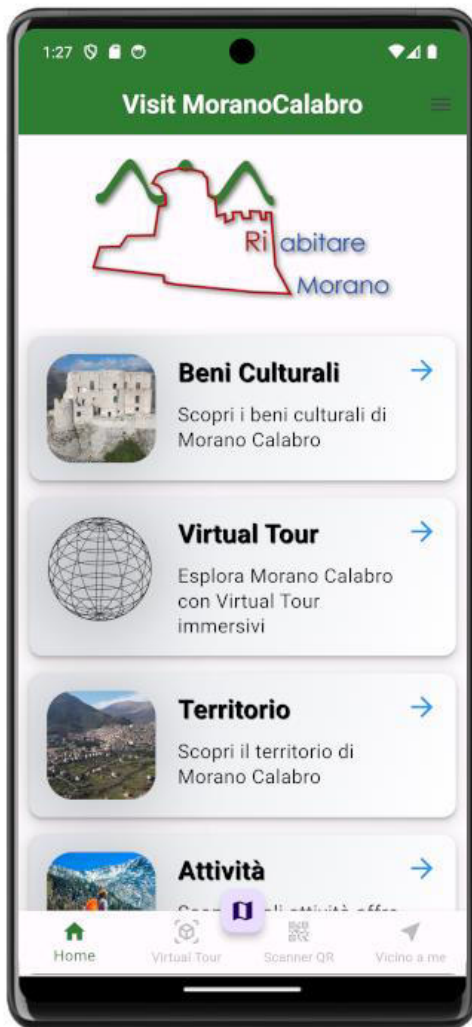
1:27

Visit MoranoCalabro

Ri abitare
Morano

Beni Culturali
Scopri i beni culturali di Morano Calabro

Virtual Tour
Esplora Morano Calabro con Virtual Tour immersivi

Territorio
Scopri il territorio di Morano Calabro

Attività
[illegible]

Home
Virtual Tour
Scanner QR
Vicino a me